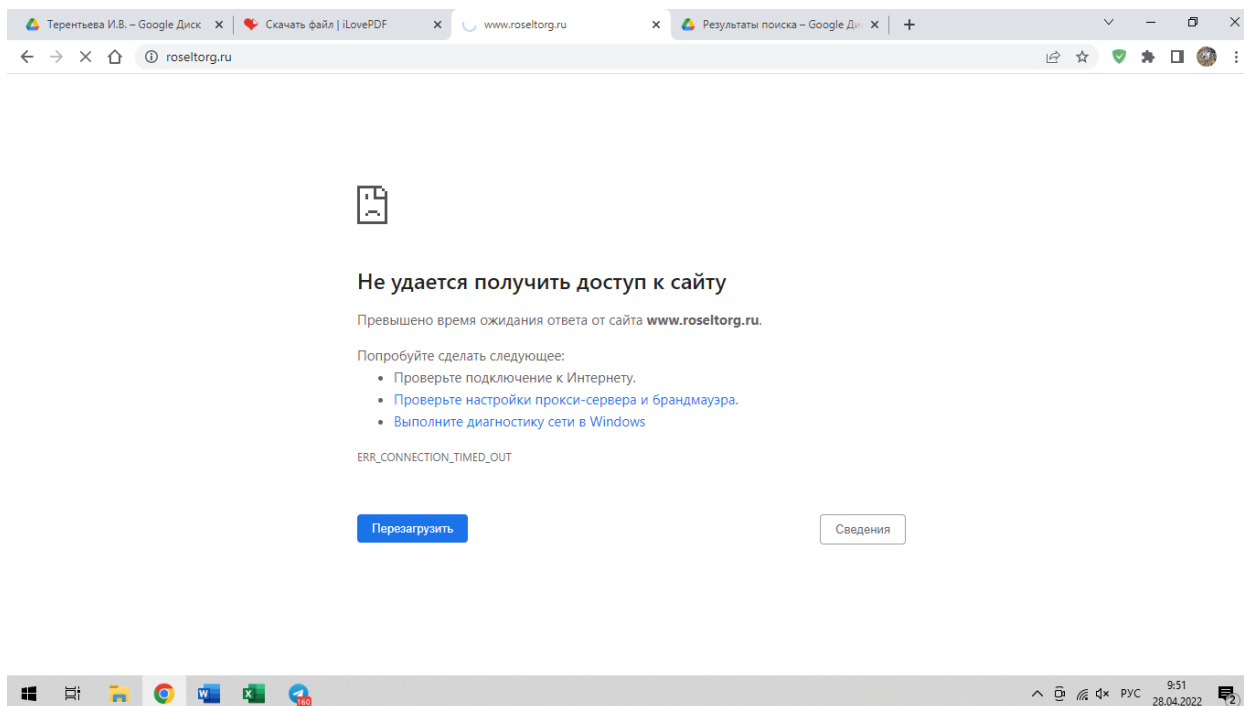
Терентьева И.В. – Google Диск ×
Скачать файл | iLovePDF ×
www.roseltorg.ru ×
Результаты поиска – Google Ди ×
+

roseltorg.ru

Не удается получить доступ к сайту

Превышено время ожидания ответа от сайта **www.roseltorg.ru**.

Попробуйте сделать следующее:
• Проверьте подключение к Интернету.
• Проверьте настройки прокси-сервера и брандмауэра.
• Выполните диагностику сети в Windows

ERR_CONNECTION_TIMED_OUT

Перезагрузить
Сведения

160
РУС
9:51
28.04.2022
2